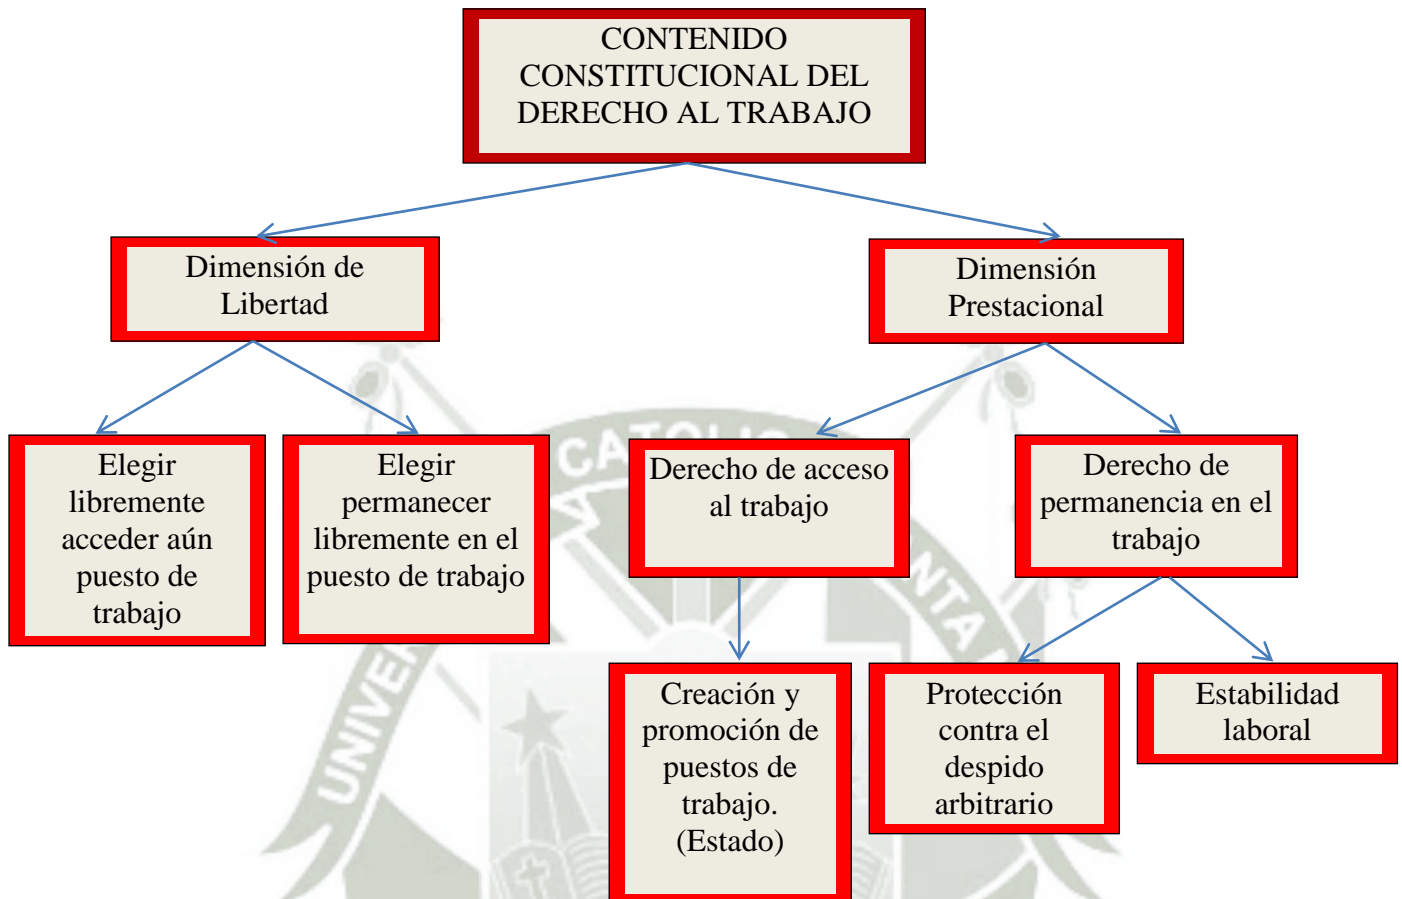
CONTENIDO CONSTITUCIONAL DEL DERECHO AL TRABAJO

Dimensión de Libertad

Dimensión Prestacional

Elegir libremente acceder aún puesto de trabajo

Elegir permanecer libremente en el puesto de trabajo

Derecho de acceso al trabajo

Derecho de permanencia en el trabajo

Creación y promoción de puestos de trabajo. (Estado)

Protección contra el despido arbitrario

Estabilidad laboral